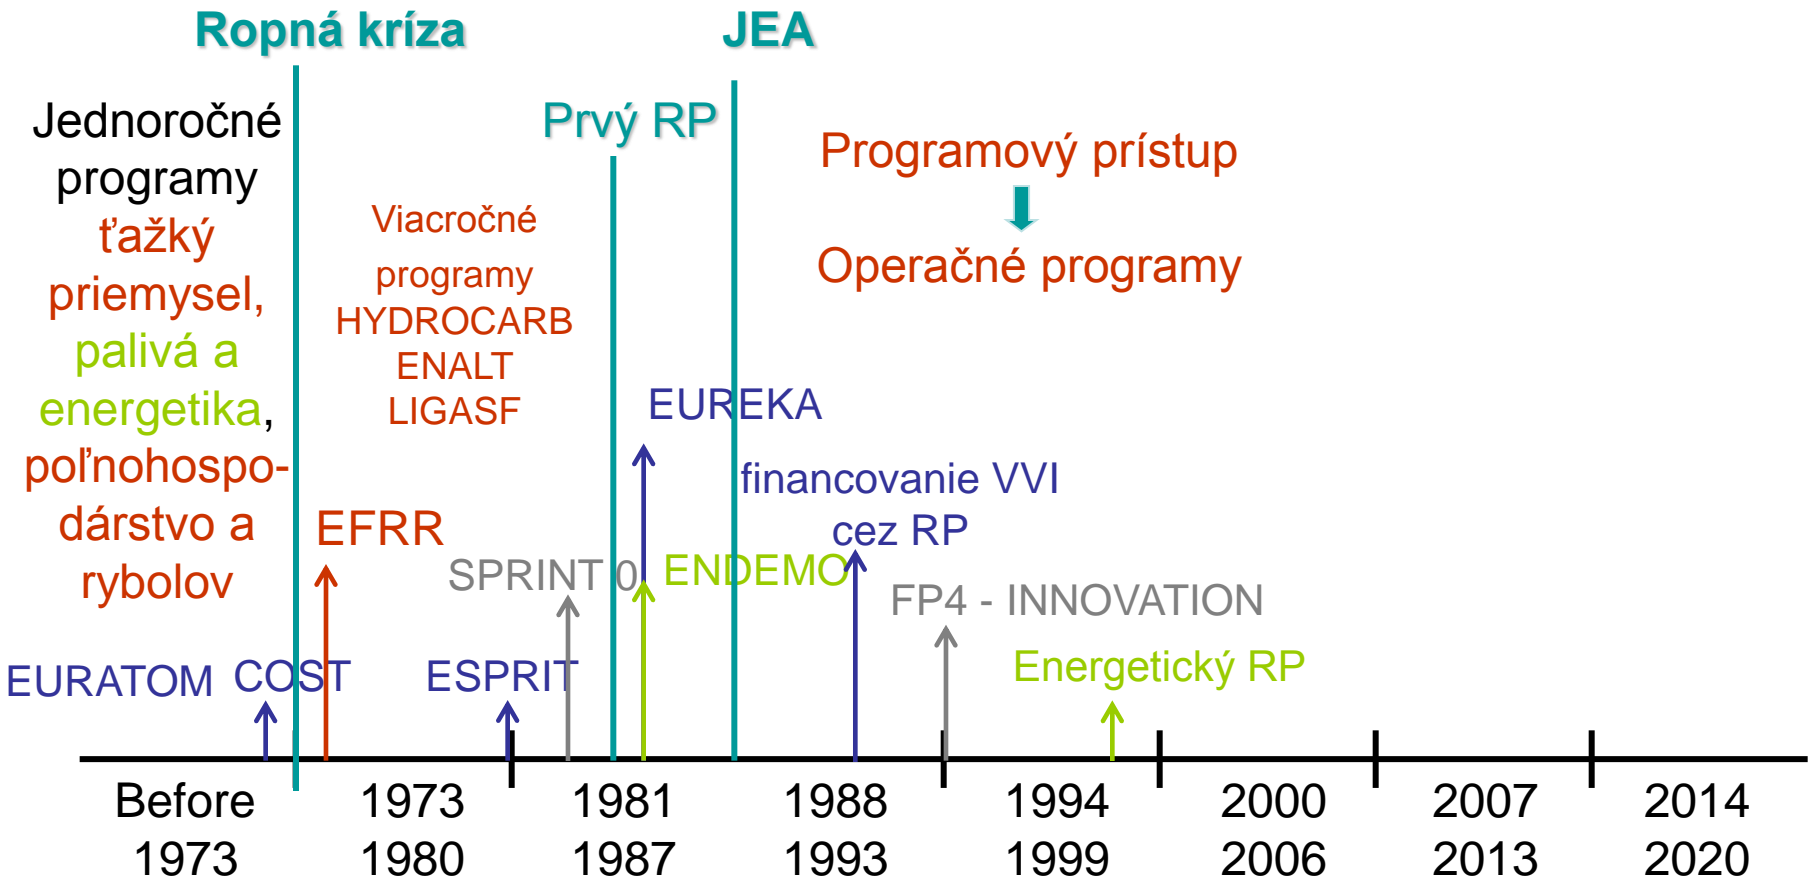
Ropná kríza

JEA

Jednoročné programy ťažký priemysel, palivá a energetika, poľnohospodárstvo a rybolov

Prvý RP

Programový prístup

Operačné programy

Viacročné programy HYDROCARB ENALT LIGASF

EUREKA

financovanie VVI cez RP

EFRR

SPRINT 0

ENDEMO

FP4 - INNOVATION

Energetický RP

EURATOM

COST

ESPRIT

Before 1973

1973 1980

1981 1987

1988 1993

1994 1999

2000 2006

2007 2013

2014 2020